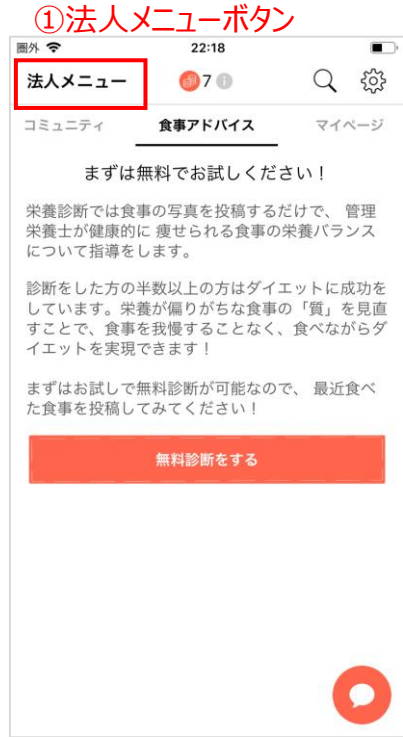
①法人メニューボタン

圏外 22:18

法人メニュー 7

コミュニティ 食事アドバイス マイページ

まずは無料でお試しください！

栄養診断では食事の写真を投稿するだけで、管理栄養士が健康的に 痩せられる食事の栄養バランスについて指導をします。

診断をした方の半数以上の方はダイエットに成功をしています。栄養が偏りがちな食事の「質」を見直すことで、食事を我慢することなく、食べながらダイエットを実現できます！

まずはお試しで無料診断が可能なので、 最近食べた食事を投稿してみてください！

無料診断をする